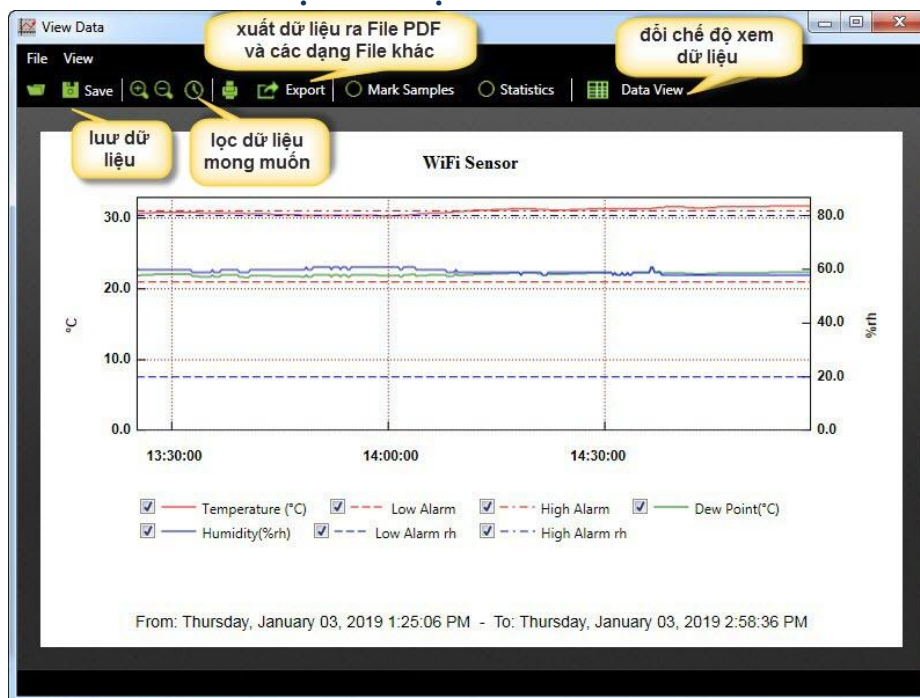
View Data

File View

Save Export Mark Samples Statistics Data View

xuất dữ liệu ra File PDF và các dạng File khác

đổi chế độ xem dữ liệu

lưu dữ liệu

lọc dữ liệu mong muốn

WiFi Sensor

30.0
20.0
°C
10.0
0.0

80.0
60.0
40.0
%rh
20.0
0.0

13:30:00 14:00:00 14:30:00

Temperature (°C) Low Alarm High Alarm Dew Point(°C)
Humidity(%rh) Low Alarm rh High Alarm rh

From: Thursday, January 03, 2019 1:25:06 PM - To: Thursday, January 03, 2019 2:58:36 PM